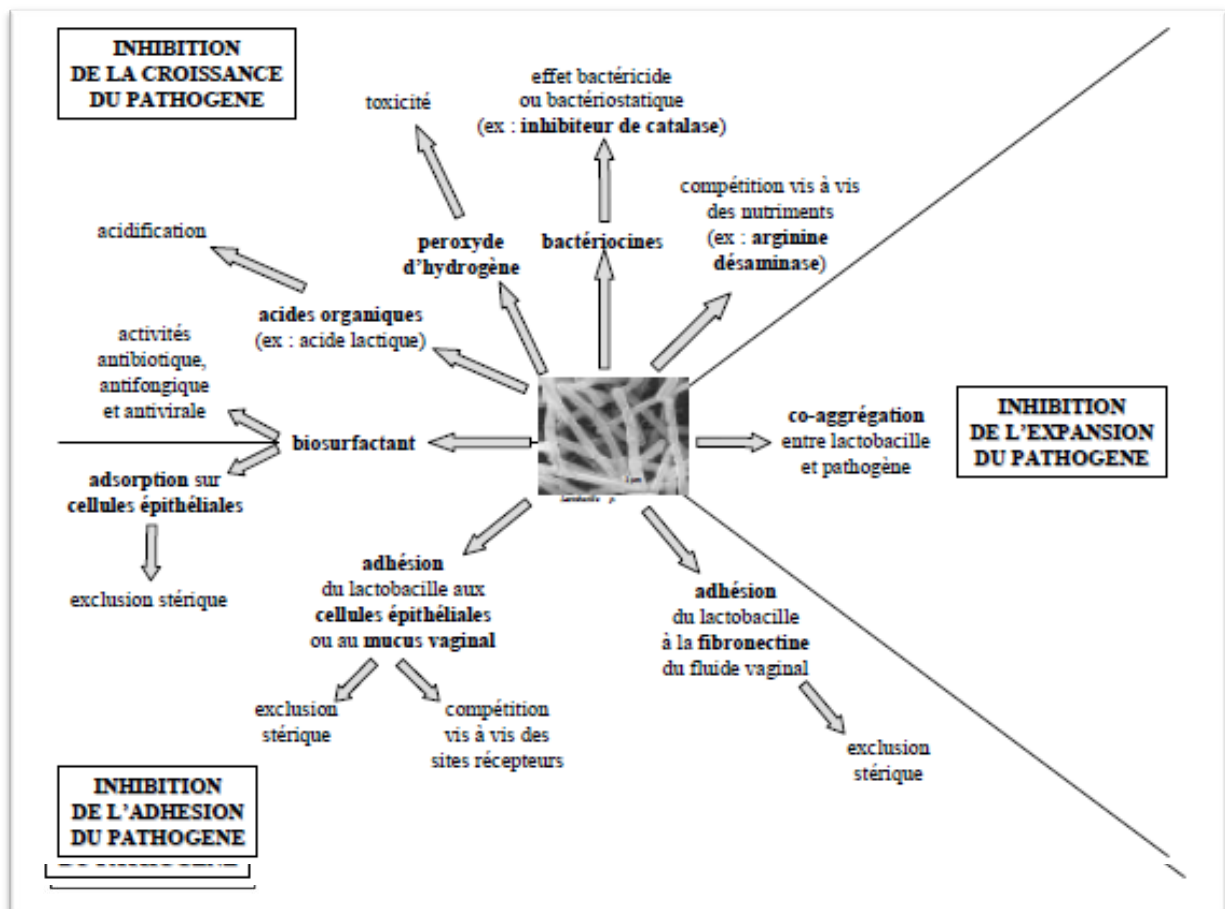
INHIBITION DE LA CROISSANCE DU PATHOGENE

toxicité

effet bactéricide ou bactériostatique (ex : inhibiteur de catalase)

compétition vis à vis des nutriments (ex : arginine désaminase)

acidification

peroxyde d'hydrogène

bactériocines

acides organiques (ex : acide lactique)

activités antibiotique, antifongique et antivirale

biosurfactant

adsorption sur cellules épithéliales

exclusion stérique

co-aggrégation entre lactobacille et pathogène

INHIBITION DE L'EXPANSION DU PATHOGENE

adhésion du lactobacille aux cellules épithéliales ou au mucus vaginal

adhésion du lactobacille à la fibronectine du fluide vaginal

exclusion stérique

compétition vis à vis des sites récepteurs

exclusion stérique

INHIBITION DE L'ADHESION DU PATHOGENE